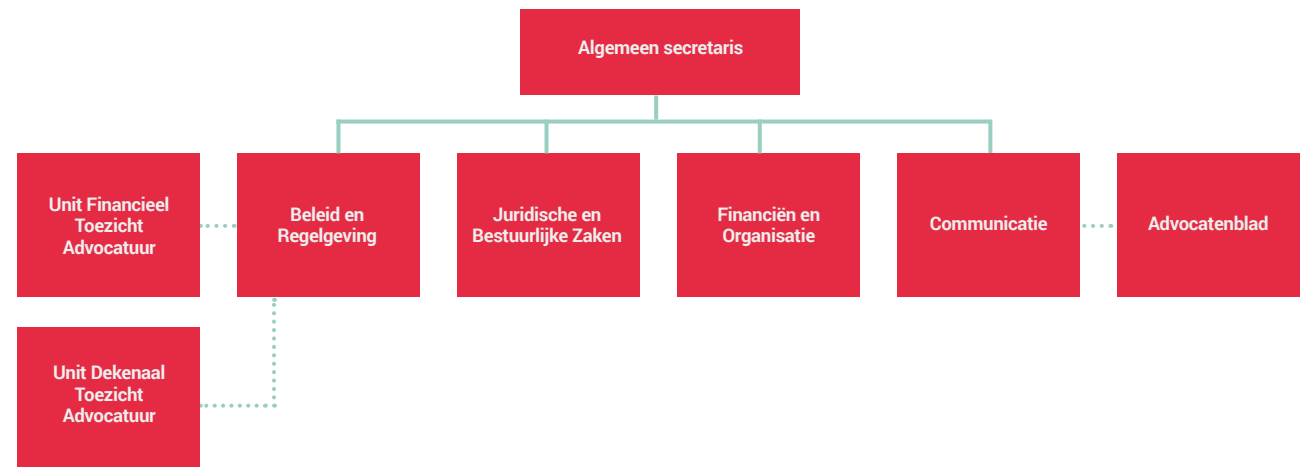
Algemeen secretaris

Unit Financieel Toezicht Advocatuur

Beleid en Regelgeving

Juridische en Bestuurlijke Zaken

Financiën en Organisatie

Communicatie

Advocatenblad

Unit Dekenaal Toezicht Advocatuur